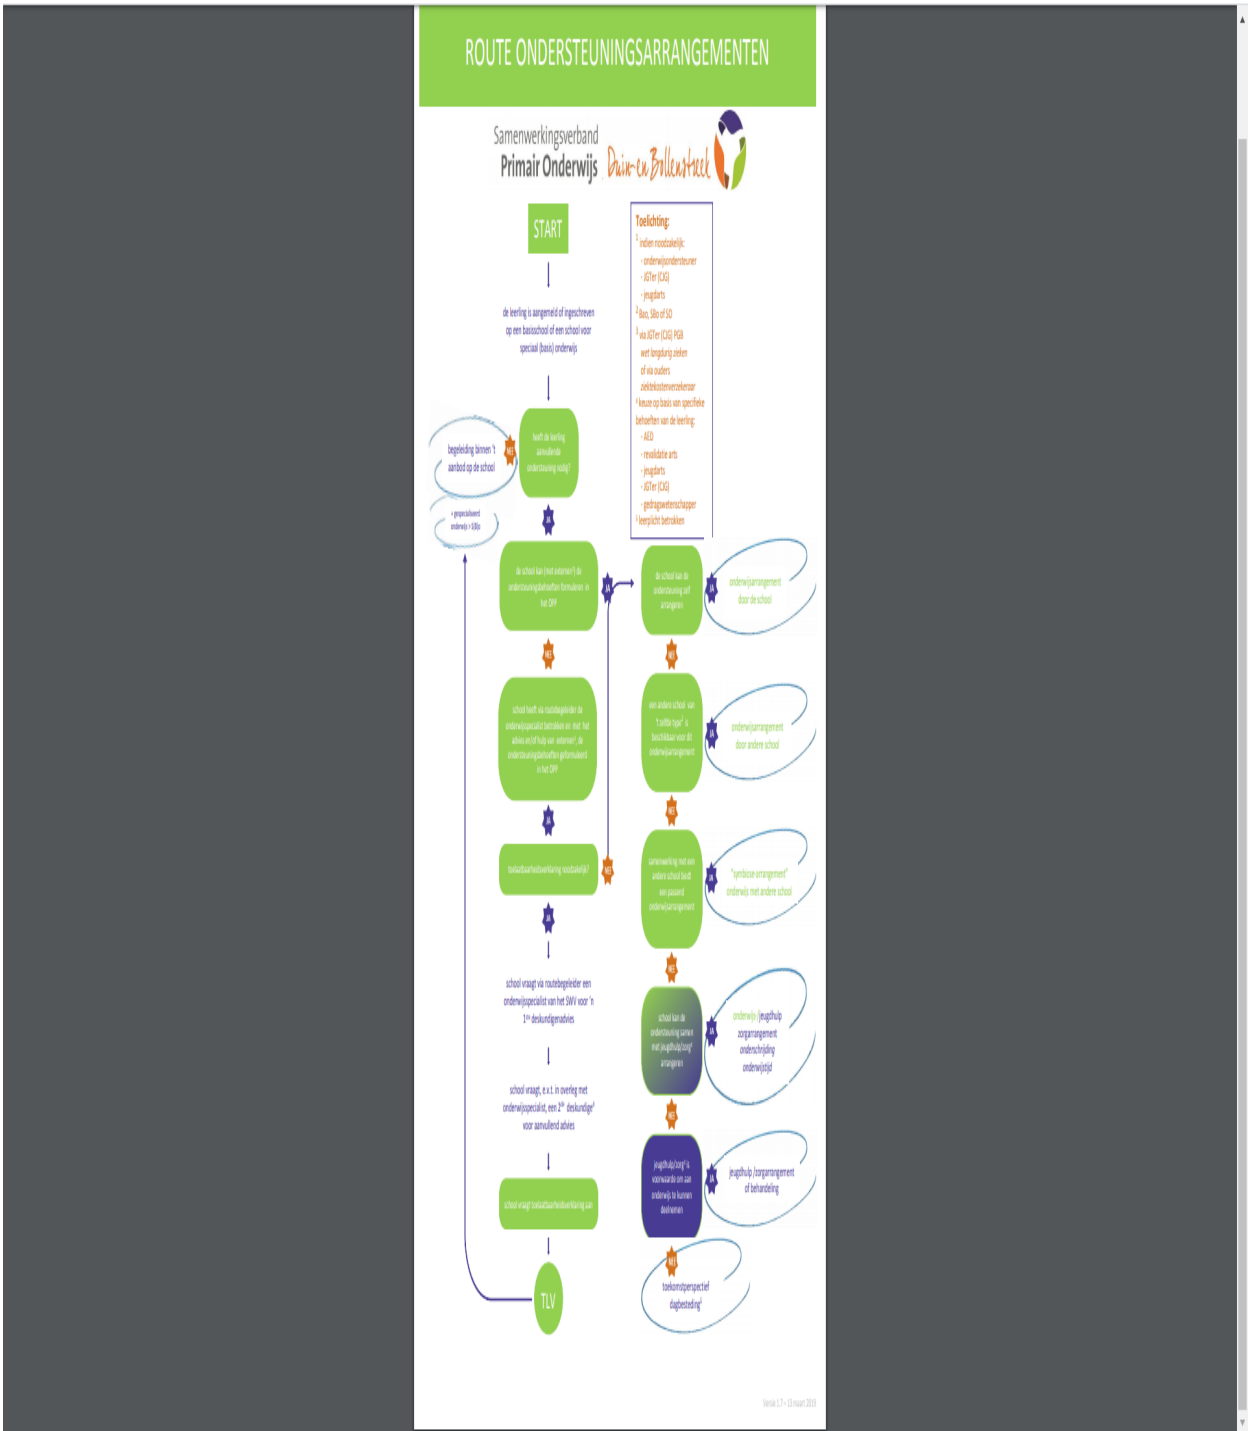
ROUTE ONDERSTEUNINGSARRANGEMENTEN

Samenwerkingsverband
Primair Onderwijs Duin- en Bollenstreek

START

Toelichting:
$^1$ indien noodzakelijk:
- onderwijsondersteuner
- JGTer (CJG)
- jeugdarts
$^2$ Bao, SBo of SO
$^3$ via JGTer (CJG) PGB
wet langdurig zieken
of via ouders
ziektekostenverzekeraar
$^4$ keuze op basis van specifieke
behoeften van de leerling:
- AED
- revalidatie arts
- jeugdarts
- JGTer (CJG)
- gedragswetenschapper
$^5$ leerplicht betrokken

de leerling is aangemeld of ingeschreven op een basisschool of een school voor speciaal (basis) onderwijs

heeft de leerling aanvullende ondersteuning nodig?

NEE

begeleiding binnen 't aanbod op de school

+ gespecialiseerd onderwijs > SBO

JA

de school kan (met externen$^1$) de ondersteuningsbehoeften formuleren in het OPP

JA

de school kan de ondersteuning zelf arrangeren

JA

onderwijsarrangement door de school

NEE

NEE

school heeft via routebegeleider de onderwijsspecialist betrokken en met het advies en/of hulp van externen$^1$ de ondersteuningsbehoeften geformuleerd in het OPP

een andere school van 't zelfde type$^2$ is beschikbaar voor dit onderwijsarrangement

JA

onderwijsarrangement door andere school

NEE

JA

toelaatbaarheidsverklaring noodzakelijk?

NEE

samenwerking met een andere school biedt een passend onderwijsarrangement

JA

"symbiose-arrangement" onderwijs met andere school

JA

NEE

school vraagt via routebegeleider een onderwijsspecialist van het SWV voor 'n 1$^{ste}$ deskundigenadvies

school kan de ondersteuning samen met jeugdhulp/zorg$^3$ arrangeren

JA

onderwijs-/jeugdhulp zorgarrangement onderschrijding onderwijstijd

NEE

school vraagt, e.v.t. in overleg met onderwijsspecialist, een 2$^{de}$ deskundige$^4$ voor aanvullend advies

jeugdhulp/zorg$^3$ is voorwaarde om aan onderwijs te kunnen deelnemen

JA

jeugdhulp /zorgarrangement of behandeling

school vraagt toelaatbaarheidsverklaring aan

NEE

toekomstperspectief dagbesteding$^5$

TLV

Versie 1.7 – 13 maart 2019